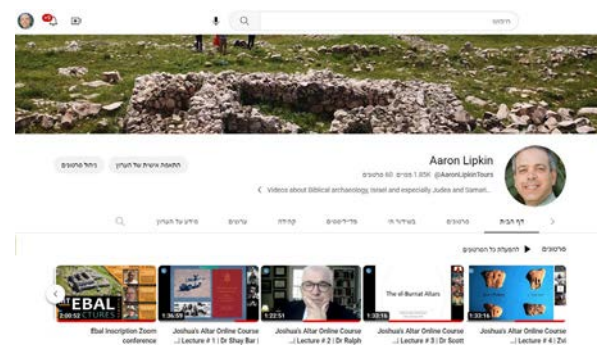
חיפוש

Aaron Lipkin
@AaronLipkinTours 1.85K מנויים 60 סרטונים
Videos about Biblical archaeology, Israel and especially Judea and Samari...

התאמה אישית של הערוץ
ניהול סרטונים

דף הבית
סרטונים
בשידור חי
פלייליסטים
קהילה
ערוצים
מידע על הערוץ

סרטונים
הפעלת כל הסרטונים

EBAL
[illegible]CTURES
2:00:52
Ebal Inscription Zoom conference

1:36:59
Joshua's Altar Online Course Lecture # 1 | Dr Shay Bar |...

1:22:51
Joshua's Altar Online Course Lecture # 2 | Dr Ralph |...

The el-Burnat Altars
1:33:16
Joshua's Altar Online Course Lecture # 3 | Dr Scott |...

1:33:16
Joshua's Altar Online Course Lecture # 4 | Zvi |...